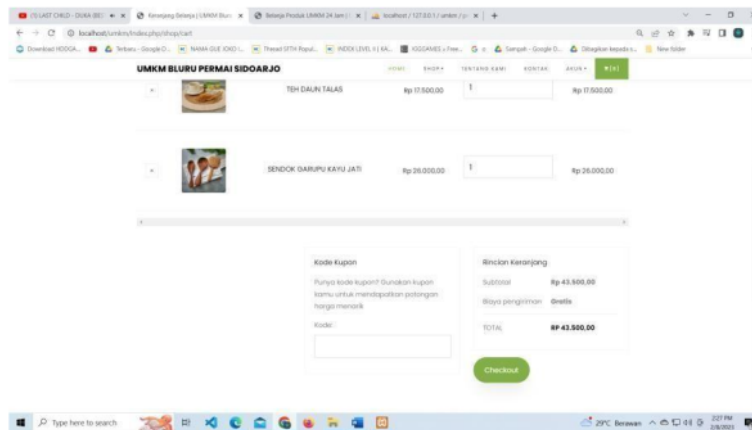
(5) LAST CHILD - DUKA (BE) | Keranjang Belanja | UMKM Bluru | Belanja Produk UMKM 24 Jam | localhost / 127.0.0.1 / umkm / p | +

localhost/umkm/index.php/shop/cart

Download HOOGA... | Terbaru - Google D... | NAMA GUE IOKO I... | Thread SFTH Populi... | INDEX LEVEL II | KA... | IOGGAMES » Free... | G u | Sampah - Google D... | Dibagikan kepada s... | New folder

UMKM BLURU PERMAI SIDOARJO

HOME | SHOP | TENTANG KAMI | KONTAK | AKUN | (3)

| | | TEH DAUN TALAS | Rp 17.500,00 | 1 | Rp 17.500,00 |
|---|---|---|---|---|---|
| | | SENDOK GARPU KAYU JATI | Rp 26.000,00 | 1 | Rp 26.000,00 |

Kode Kupon

Punya kode kupon? Gunakan kupon kamu untuk mendapatkan potongan harga menarik

Kode:

Rincian Keranjang

| Subtotal | Rp 43.500,00 |
|---|---|
| Biaya pengiriman | Gratis |
| TOTAL | RP 43.500,00 |

Checkout

Type here to search

29°C Berawan

2:27 PM
2/8/2023